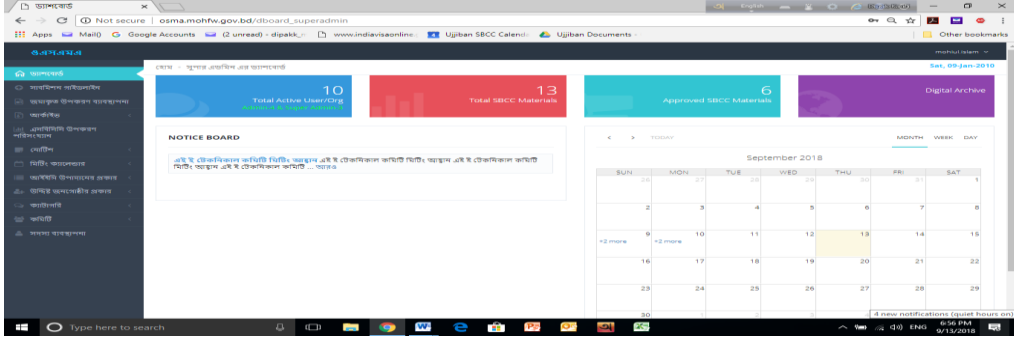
ড্যাশবোর্ড ×

Not secure | osma.mohfw.gov.bd/dboard_superadmin

Apps Mail() Google Accounts (2 unread) - dipakk_ www.indiavisaonline Ujjiban SBCC Calendar Ujjiban Documents Other bookmarks

ওএসএমএ

mohiul islam

হোম > সুপার এডমিন এর ড্যাশবোর্ড

Sat, 08-Jan-2018

ড্যাশবোর্ড

সাধারণ সাইডলাইন

যোগাযোগ উপকরণ ব্যবস্থাপনা

আর্কাইভ

এসবিসিসি উপকরণ পরিসংখ্যান

মেসেজিং

মিটিং ক্যালেন্ডার

অ্যাক্টিভিটি উপকরণের প্রকার

বিষয়ের অনুমোদন প্রকার

ক্যাটাগরি

কমিটি

সদস্য ব্যবস্থাপনা

10
Total Active User/Org
Admin(4) & Super Admin (1)

13
Total SBCC Materials

6
Approved SBCC Materials

Digital Archive

NOTICE BOARD

এই ই টেকনিক্যাল কমিটি মিটিং আহ্বান এই ই টেকনিক্যাল কমিটি মিটিং আহ্বান এই ই টেকনিক্যাল কমিটি মিটিং আহ্বান এই ই টেকনিক্যাল কমিটি ... আরও

< > TODAY

MONTH WEEK DAY

September 2018

| SUN | MON | TUE | WED | THU | FRI | SAT |
|---|---|---|---|---|---|---|
| 26 | 27 | 28 | 29 | 30 | 31 | 1 |
| 2 | 3 | 4 | 5 | 6 | 7 | 8 |
| 9 +2 more | 10 +2 more | 11 | 12 | 13 | 14 | 15 |
| 16 | 17 | 18 | 19 | 20 | 21 | 22 |
| 23 | 24 | 25 | 26 | 27 | 28 | 29 |
| 30 | 1 | 2 | 3 | | | |

4 new notifications (quiet hours on)

Type here to search

ENG 6:56 PM 9/13/2018